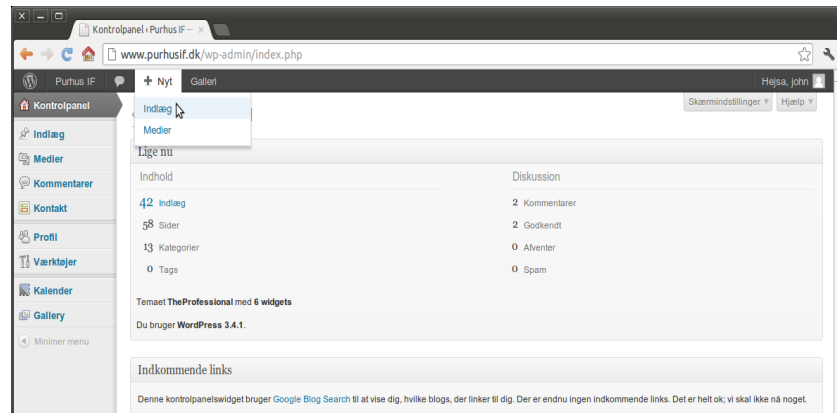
Kontrolpanel ‹ Purhus IF —

www.purhusif.dk/wp-admin/index.php

Purhus IF
+ Nyt
Galleri
Hejsa, john

Indlæg
Medier

Skærmindstillinger ▾
Hjælp ▾

Kontrolpanel
Indlæg
Medier
Kommentarer
Kontakt
Profil
Værktøjer
Kalender
Gallery
Minimer menu

Lige nu

Indhold

| | |
|---|---|
| 42 | Indlæg |
| 58 | Sider |
| 13 | Kategorier |
| 0 | Tags |

Diskussion

| | |
|---|---|
| 2 | Kommentarer |
| 2 | Godkendt |
| 0 | Afventer |
| 0 | Spam |

Temaet TheProfessional med 6 widgets

Du bruger WordPress 3.4.1.

Indkommende links

Denne kontrolpanelswidget bruger Google Blog Search til at vise dig, hvilke blogs, der linker til dig. Der er endnu ingen indkommende links. Det er helt ok; vi skal ikke nå noget.